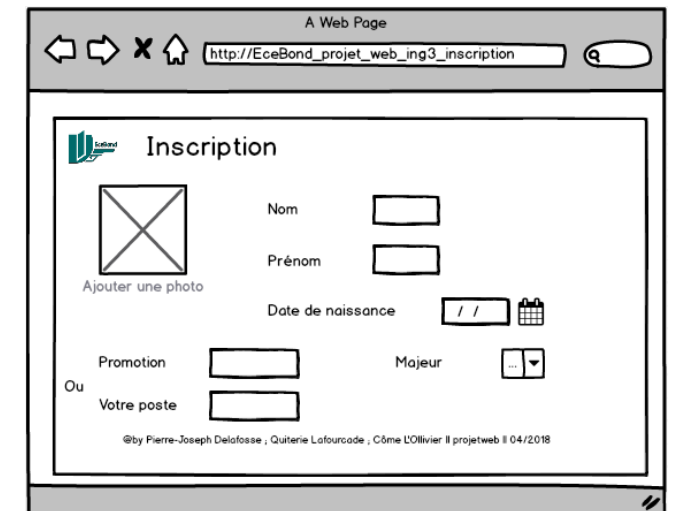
A Web Page

http://EceBond_projet_web_ing3_inscription

EceBond

Inscription

Ajouter une photo

Nom

Prénom

Date de naissance

/ /

Promotion

Majeur

...

Ou

Votre poste

@by Pierre-Joseph Delafosse ; Quiterie Lafourcade ; Côme L'Ollivier || projetweb || 04/2018